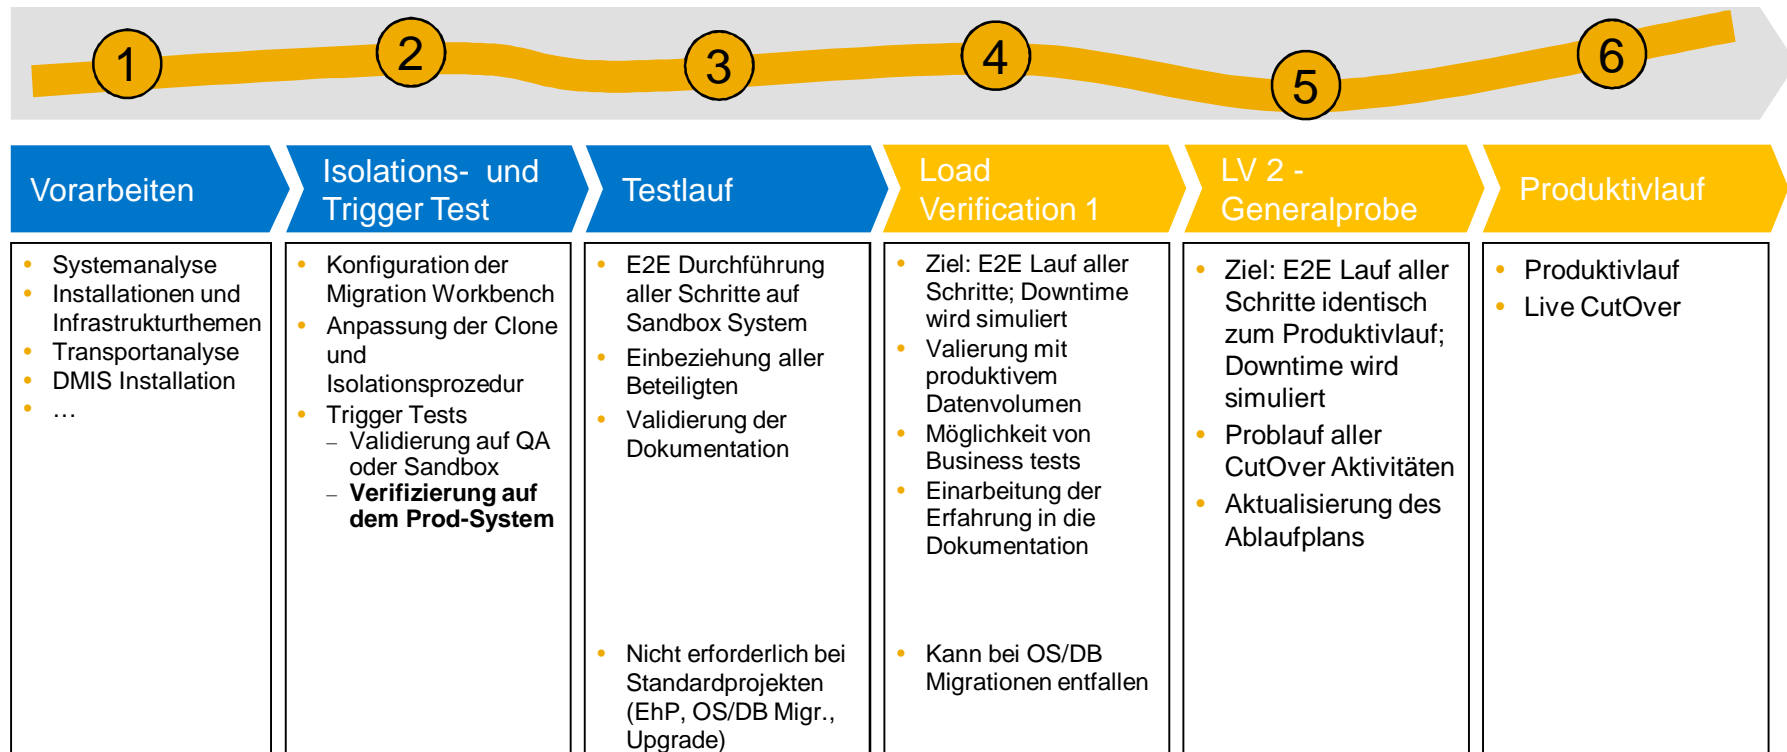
1 2 3 4 5 6

Vorarbeiten

- Systemanalyse
- Installationen und Infrastrukturthemen
- Transportanalyse
- DMIS Installation
- …

Isolations- und Trigger Test

- Konfiguration der Migration Workbench
- Anpassung der Clone und Isolationsprozedur
- Trigger Tests
  - Validierung auf QA oder Sandbox
  - **Verifizierung auf dem Prod-System**

Testlauf

- E2E Durchführung aller Schritte auf Sandbox System
- Einbeziehung aller Beteiligten
- Validierung der Dokumentation
- Nicht erforderlich bei Standardprojekten (EhP, OS/DB Migr., Upgrade)

Load Verification 1

- Ziel: E2E Lauf aller Schritte; Downtime wird simuliert
- Valierung mit produktivem Datenvolumen
- Möglichkeit von Business tests
- Einarbeitung der Erfahrung in die Dokumentation
- Kann bei OS/DB Migrationen entfallen

LV 2 - Generalprobe

- Ziel: E2E Lauf aller Schritte identisch zum Produktivlauf; Downtime wird simuliert
- Problauf aller CutOver Aktivitäten
- Aktualisierung des Ablaufplans

Produktivlauf

- Produktivlauf
- Live CutOver